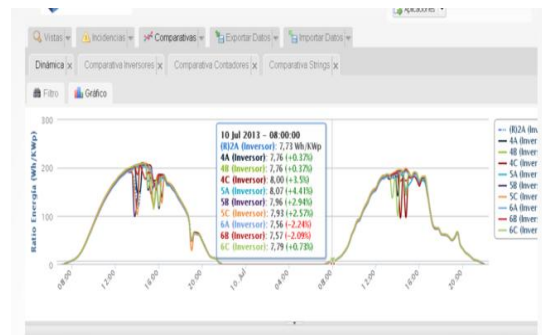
Aplicaciones

Vistas | Incidencias | Comparativas | Exportar Datos | Importar Datos

Dinámica | Comparativa Inversores | Comparativa Contadores | Comparativa Strings

Filtro | Gráfico

300

Ratio Energía (Wh/KWp)

200

100

0

08:00 12:00 16:00 20:00 10. Jul 04:00 08:00 12:00 16:00 20:00

10 Jul 2013 - 08:00:00
(R)2A (Inversor): 7,73 Wh/KWp
4A (Inversor): 7,76 (+0.37%)
4B (Inversor): 7,76 (+0.37%)
4C (Inversor): 8,00 (+3.5%)
5A (Inversor): 8,07 (+4.41%)
5B (Inversor): 7,96 (+2.94%)
5C (Inversor): 7,93 (+2.57%)
6A (Inversor): 7,56 (-2.24%)
6B (Inversor): 7,57 (-2.09%)
6C (Inversor): 7,79 (+0.73%)

(R)2A (In
4A (Inver
4B (Inver
4C (Inver
5A (Inver
5B (Inver
5C (Inver
6A (Inver
6B (Inver
6C (Inver